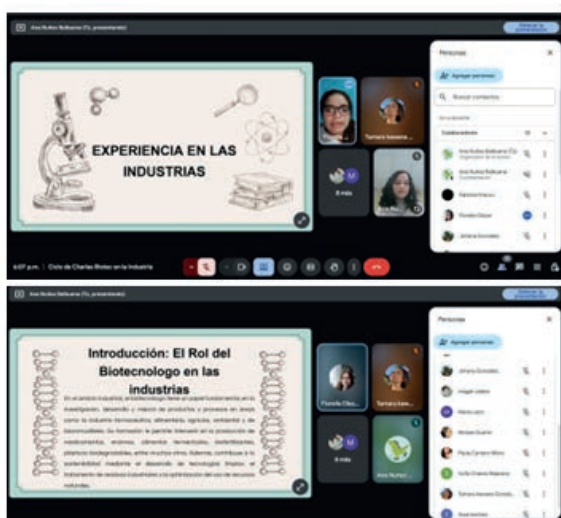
Ana Nuñez Balbuena (Tú, presentando)

Personas

Agregar personas

Buscar contactos

EXPERIENCIA EN LAS INDUSTRIAS

Tamara Iseama...

8 más

Colaboradores

Ana Nuñez Balbuena (Tú)
Organizador de la reunión

Ana Nuñez Balbuena
Coanfitrión

Florelia Glasse

Johana Gonzalez

6:07 p.m. | Ciclo de Charlas Biotec en la Industria

Ana Nuñez Balbuena (Tú, presentando)

Personas

Agregar personas

Introducción: El Rol del Biotecnologo en las industrias

En el ámbito industrial, el biotecnologo tiene un papel fundamental en la investigación, desarrollo y mejora de productos y procesos en áreas como la industria farmacéutica, alimentaria, agrícola, ambiental y de biocombustibles. Su formación le permite trabajar en la producción de medicamentos, enzimas, alimentos fermentados, biofertilizantes, plásticos biodegradables, entre muchos otros. Además, contribuye a la sostenibilidad mediante el desarrollo de tecnologías limpias, el tratamiento de residuos industriales y la optimización del uso de recursos naturales.

Florelia Glas...

Tamara Isea...

Ana Nuñez...

Johana Gonzalez

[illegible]

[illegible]

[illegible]

Paola Carrero Mora

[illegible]

Tamara Iseama Gonzal...

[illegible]